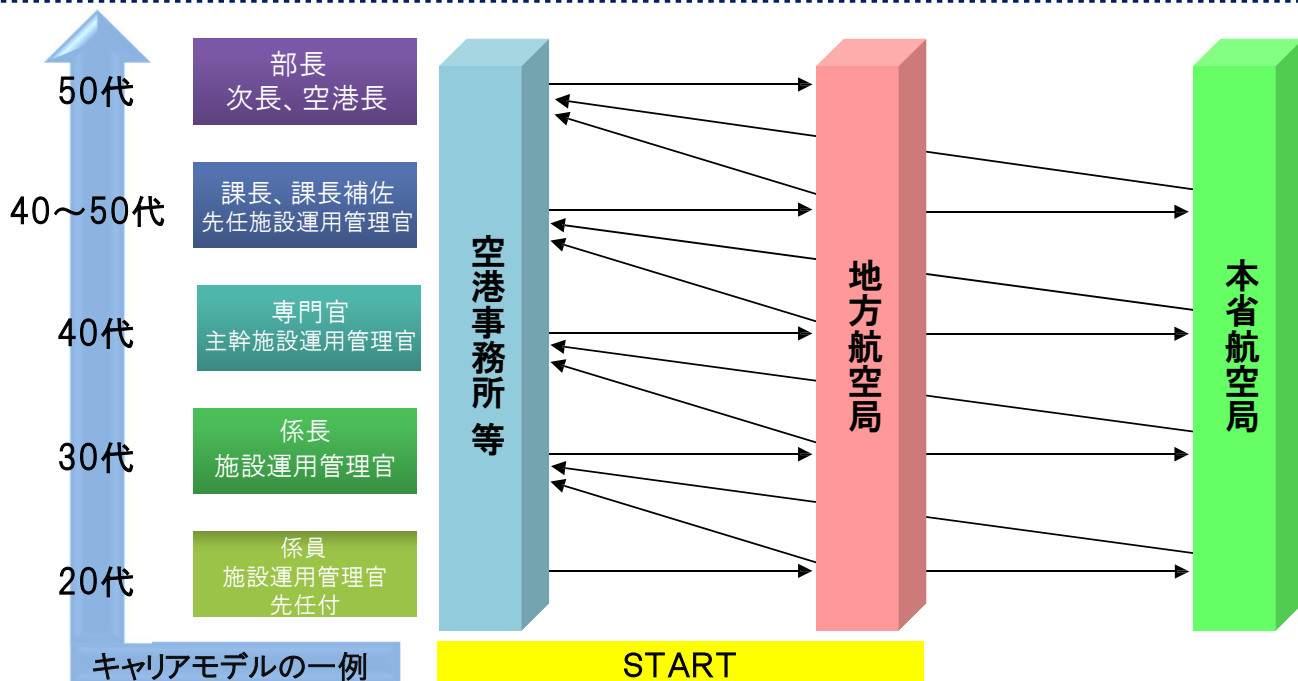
50代

40～50代

40代

30代

20代

部長
次長、空港長

課長、課長補佐
先任施設運用管理官

専門官
主幹施設運用管理官

係長
施設運用管理官

係員
施設運用管理官
先任付

空港事務所 等

地方航空局

本省航空局

キャリアモデルの一例

START